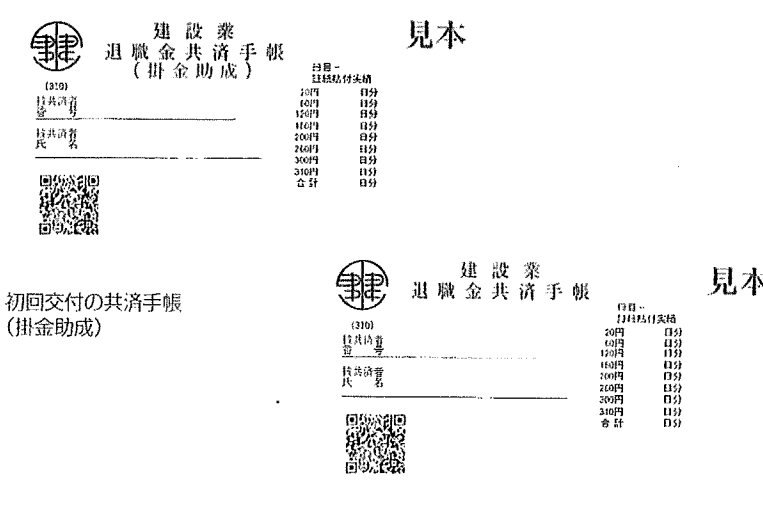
建設業
退職金共済手帳
（掛金助成）

見本

(310)
被共済者
番号

被共済者
氏名

冊目 -
証紙貼付実績
20円 日分
60円 日分
120円 日分
160円 日分
200円 日分
260円 日分
300円 日分
310円 日分
合計 日分

初回交付の共済手帳
(掛金助成)

建設業
退職金共済手帳

見本

(310)
被共済者
番号

被共済者
氏名

冊目 -
証紙貼付実績
20円 日分
60円 日分
120円 日分
160円 日分
200円 日分
260円 日分
300円 日分
310円 日分
合計 日分